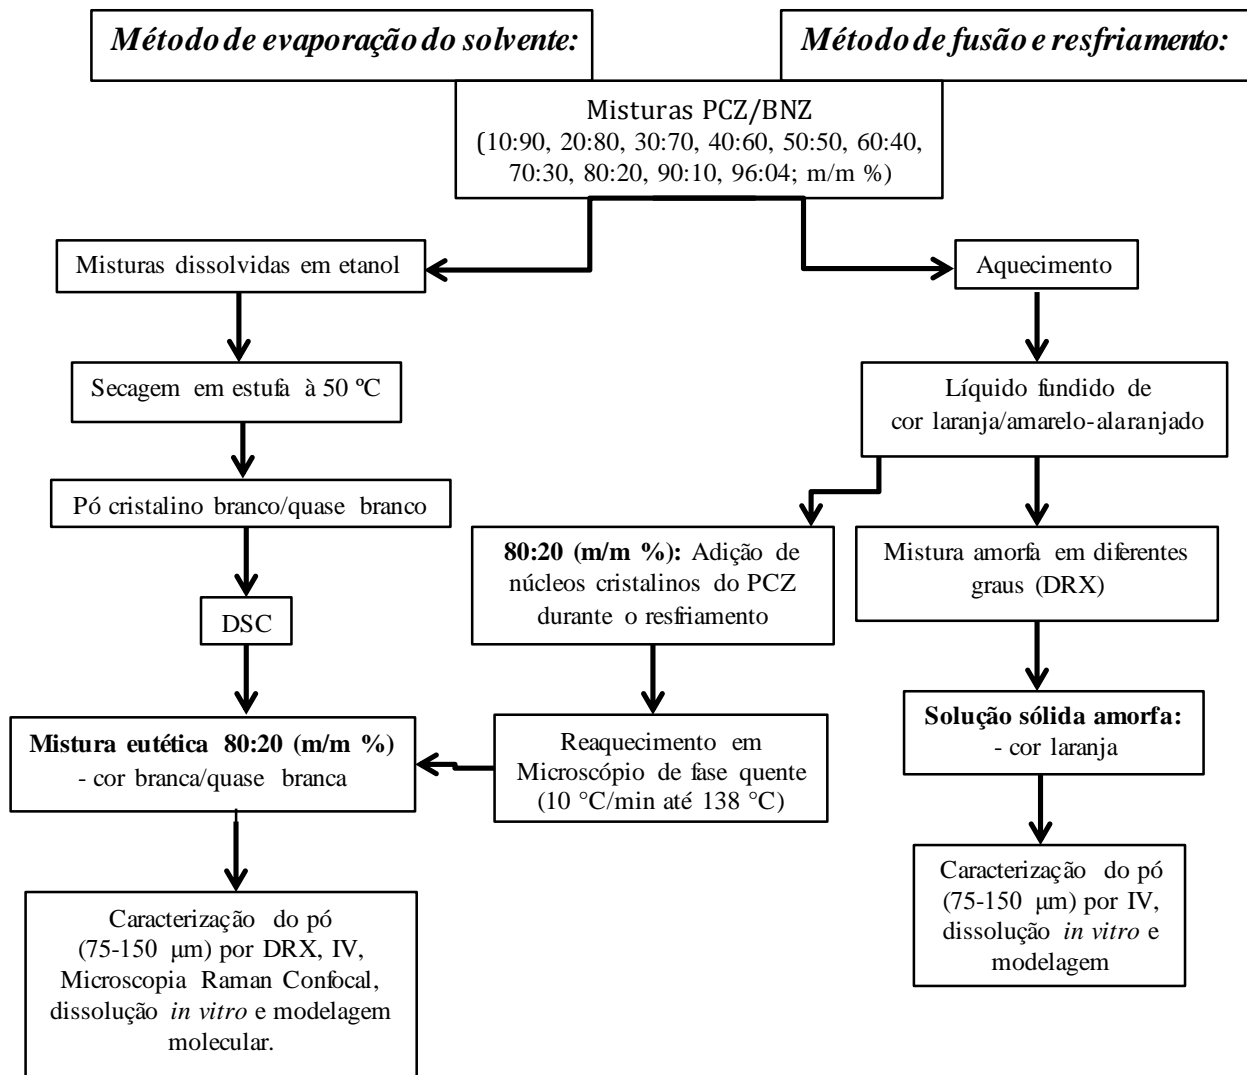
Método de evaporação do solvente:

Método de fusão e resfriamento:

Misturas PCZ/BNZ (10:90, 20:80, 30:70, 40:60, 50:50, 60:40, 70:30, 80:20, 90:10, 96:04; m/m %)

Misturas dissolvidas em etanol

Aquecimento

Secagem em estufa à 50 ºC

Líquido fundido de cor laranja/amarelo-alaranjado

Pó cristalino branco/quase branco

80:20 (m/m %): Adição de núcleos cristalinos do PCZ durante o resfriamento

Mistura amorfa em diferentes graus (DRX)

DSC

Mistura eutética 80:20 (m/m %)
- cor branca/quase branca

Reaquecimento em Microscópio de fase quente (10 °C/min até 138 °C)

Solução sólida amorfa:
- cor laranja

Caracterização do pó (75-150 μm) por IV, dissolução *in vitro* e modelagem

Caracterização do pó (75-150 μm) por DRX, IV, Microscopia Raman Confocal, dissolução *in vitro* e modelagem molecular.